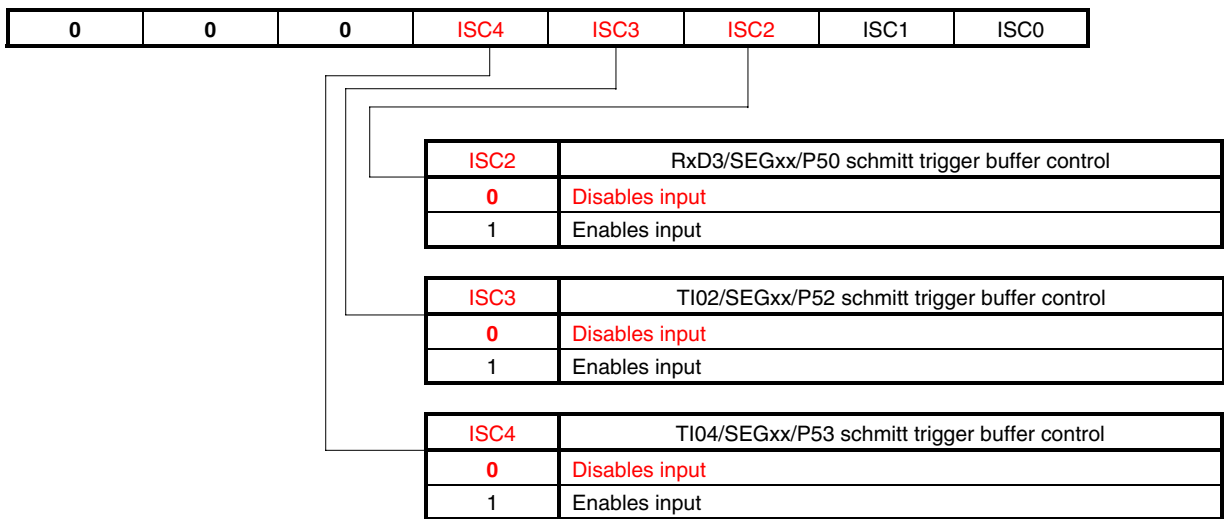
| 0 | 0 | 0 | ISC4 | ISC3 | ISC2 | ISC1 | ISC0 |
|---|---|---|---|---|---|---|---|

| ISC2 | RxD3/SEGxx/P50 schmitt trigger buffer control |
|---|---|
| 0 | Disables input |
| 1 | Enables input |

| ISC3 | TI02/SEGxx/P52 schmitt trigger buffer control |
|---|---|
| 0 | Disables input |
| 1 | Enables input |

| ISC4 | TI04/SEGxx/P53 schmitt trigger buffer control |
|---|---|
| 0 | Disables input |
| 1 | Enables input |